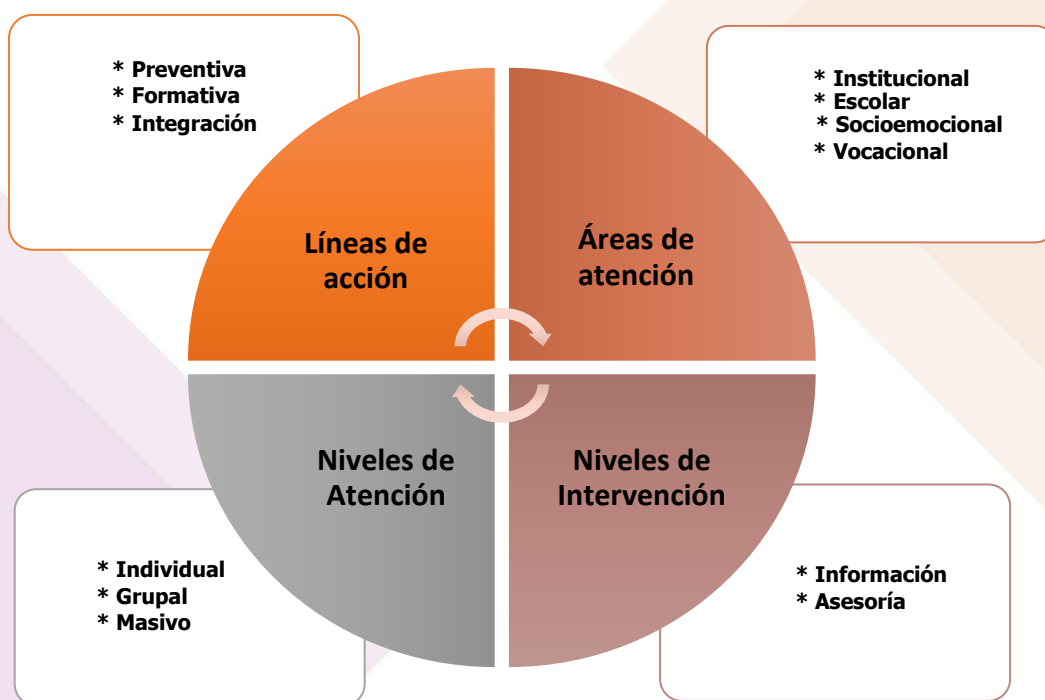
* Preventiva
* Formativa
* Integración

Líneas de acción

Áreas de atención

* Institucional
* Escolar
* Socioemocional
* Vocacional

Niveles de Atención

* Individual
* Grupal
* Masivo

Niveles de Intervención

* Información
* Asesoría